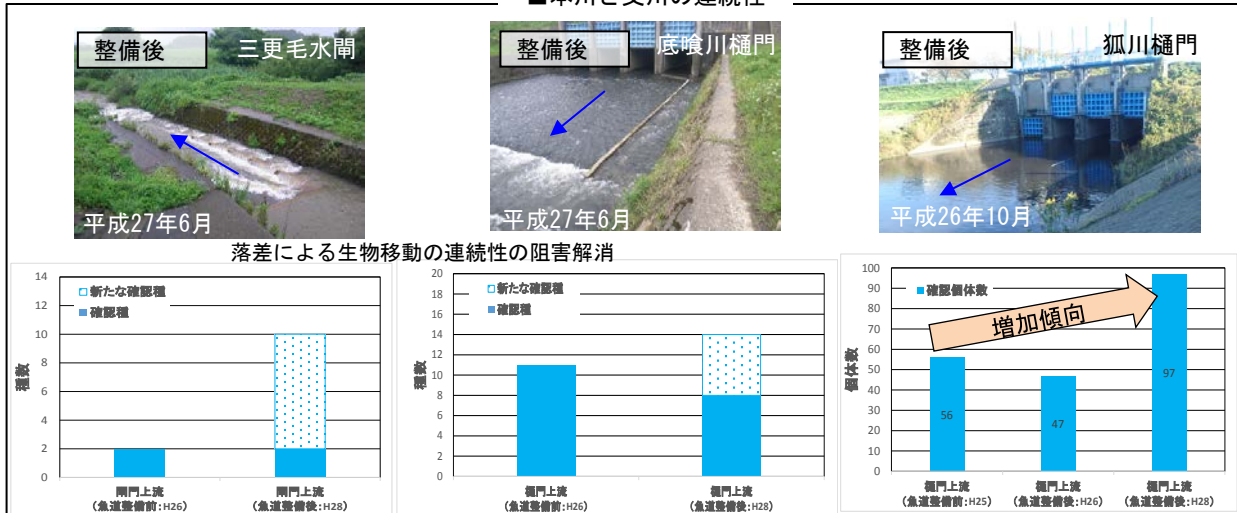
■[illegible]川と支川の連続性

整備後　三更毛水閘
平成27年6月

整備後　底喰川樋門
平成27年6月

整備後　狐川樋門
平成26年10月

落差による生物移動の連続性の阻害解消

新たな確認種
確認種
種数
14
12
10
8
6
4
2
0
閘門上流（魚道整備前：H26）
閘門上流（魚道整備後：H28）

新たな確認種
確認種
種数
20
18
16
14
12
10
8
6
4
2
0
樋門上流（魚道整備前：H26）
樋門上流（魚道整備後：H28）

確認個体数
増加傾向
個体数
100
90
80
70
60
50
40
30
20
10
0
56
47
97
樋門上流（魚道整備前：H25）
樋門上流（魚道整備後：H26）
樋門上流（魚道整備後：H28）